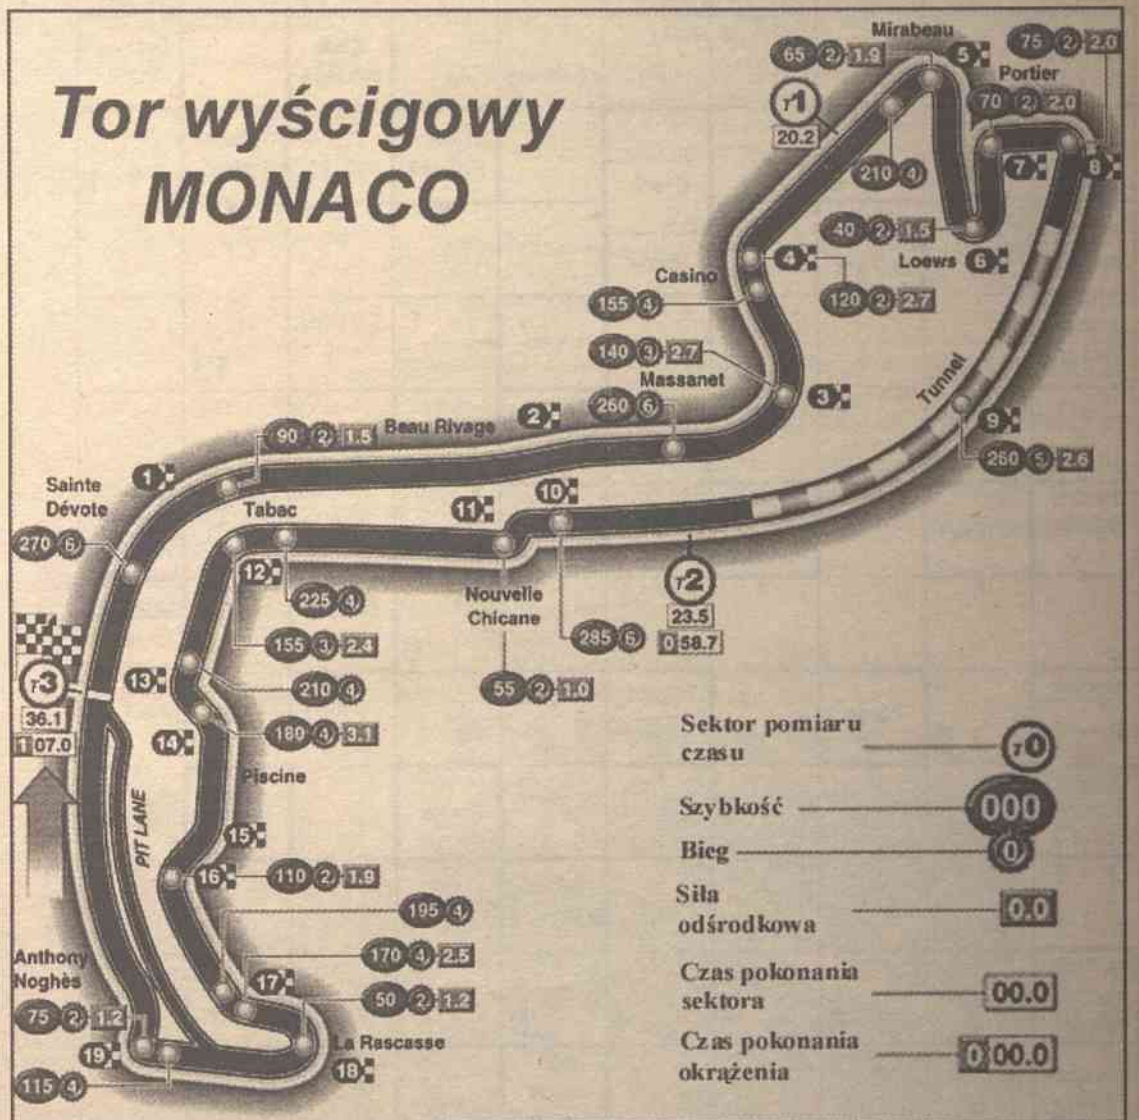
Tor wyścigowy MONACO

Mirabeau
65 2 1.9
5
75 2 2.0
Portier
T1
20.2
70 2 2.0
210 4
7
8
40 2 1.5
Loews 6
Casino
4
155 4
120 2 2.7
140 3 2.7
Massanet
260 6
3
Tunnel
2
90 2 1.5
Beau Rivage
9
250 5 2.6
1
Sainte Dévote
10
11
Tabac
270 6
T2
23.5
0 58.7
12
225 4
Nouvelle Chicane
285 6
155 3 2.4
T3
36.1
1 07.0
13
210 4
55 2 1.0
14
180 4 3.1
Piscine
PIT LANE
15
16
110 2 1.9
195 4
170 4 2.5
Anthony Noghès
17
75 2 1.2
50 2 1.2
19
La Rascasse
18
115 4

Sektor pomiaru czasu
T0
Szybkość
000
Bieg
0
Siła odśrodkowa
0.0
Czas pokonania sektora
00.0
Czas pokonania okrążenia
0 00.0